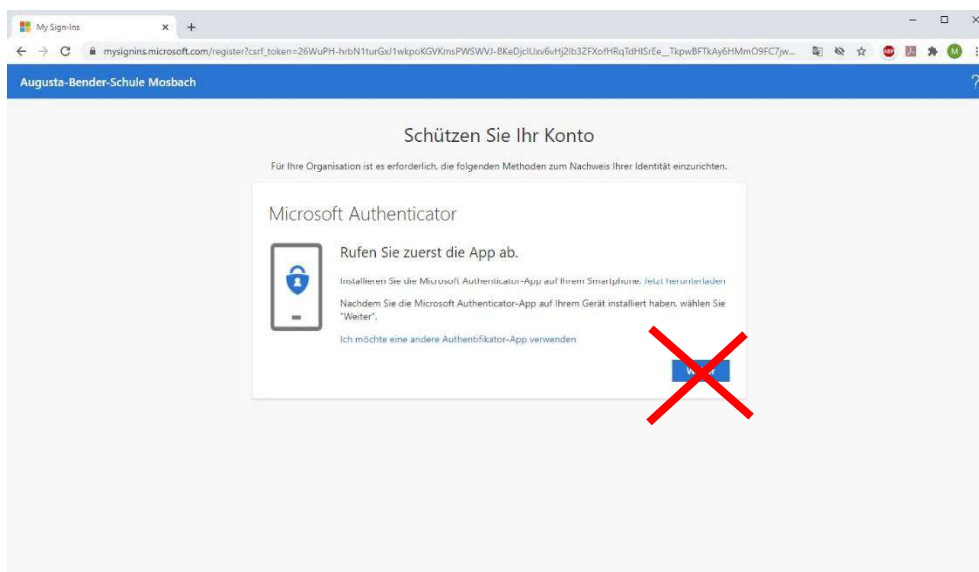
My Sign-Ins

mysignins.microsoft.com/register?csrf_token=26WuPH-hrbN1turGxJ1wkpoKGVKmsPWSWVJ-BKeDjclUxv6vHj2Ib3ZFXofHRqTdHISrEe_TkpwBFTkAy6HMmO9FC7jw...

Augusta-Bender-Schule Mosbach

Schützen Sie Ihr Konto

Für Ihre Organisation ist es erforderlich, die folgenden Methoden zum Nachweis Ihrer Identität einzurichten.

Microsoft Authenticator

Rufen Sie zuerst die App ab.

Installieren Sie die Microsoft Authenticator-App auf Ihrem Smartphone. Jetzt herunterladen

Nachdem Sie die Microsoft Authenticator-App auf Ihrem Gerät installiert haben, wählen Sie "Weiter".

Ich möchte eine andere Authentifikator-App verwenden

Weiter